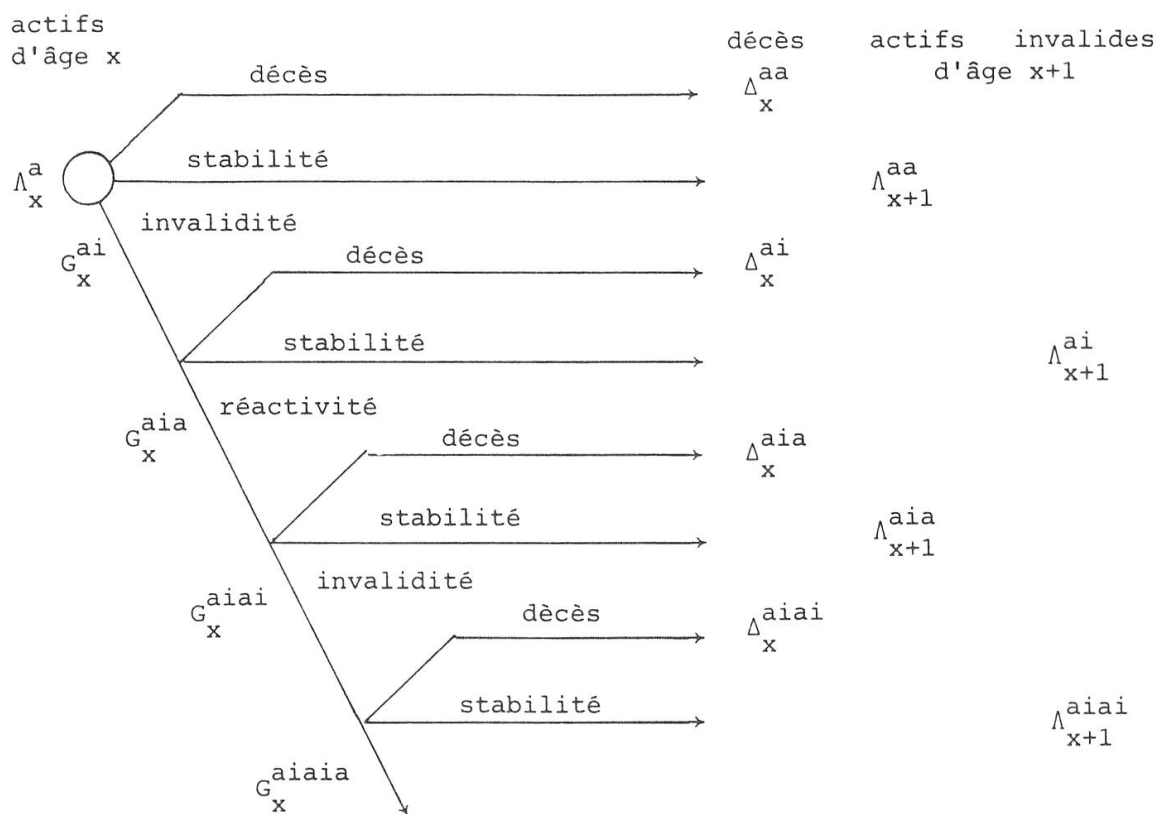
actifs d'âge x

décès actifs invalides d'âge x+1

décès

$\Delta_x^{aa}$

$\Lambda_x^a$

stabilité

$\Lambda_{x+1}^{aa}$

invalidité

$G_x^{ai}$

décès

$\Delta_x^{ai}$

stabilité

$\Lambda_{x+1}^{ai}$

réactivité

$G_x^{aia}$

décès

$\Delta_x^{aia}$

stabilité

$\Lambda_{x+1}^{aia}$

invalidité

$G_x^{aiai}$

dècès

$\Delta_x^{aiai}$

stabilité

$\Lambda_{x+1}^{aiai}$

$G_x^{aiaia}$